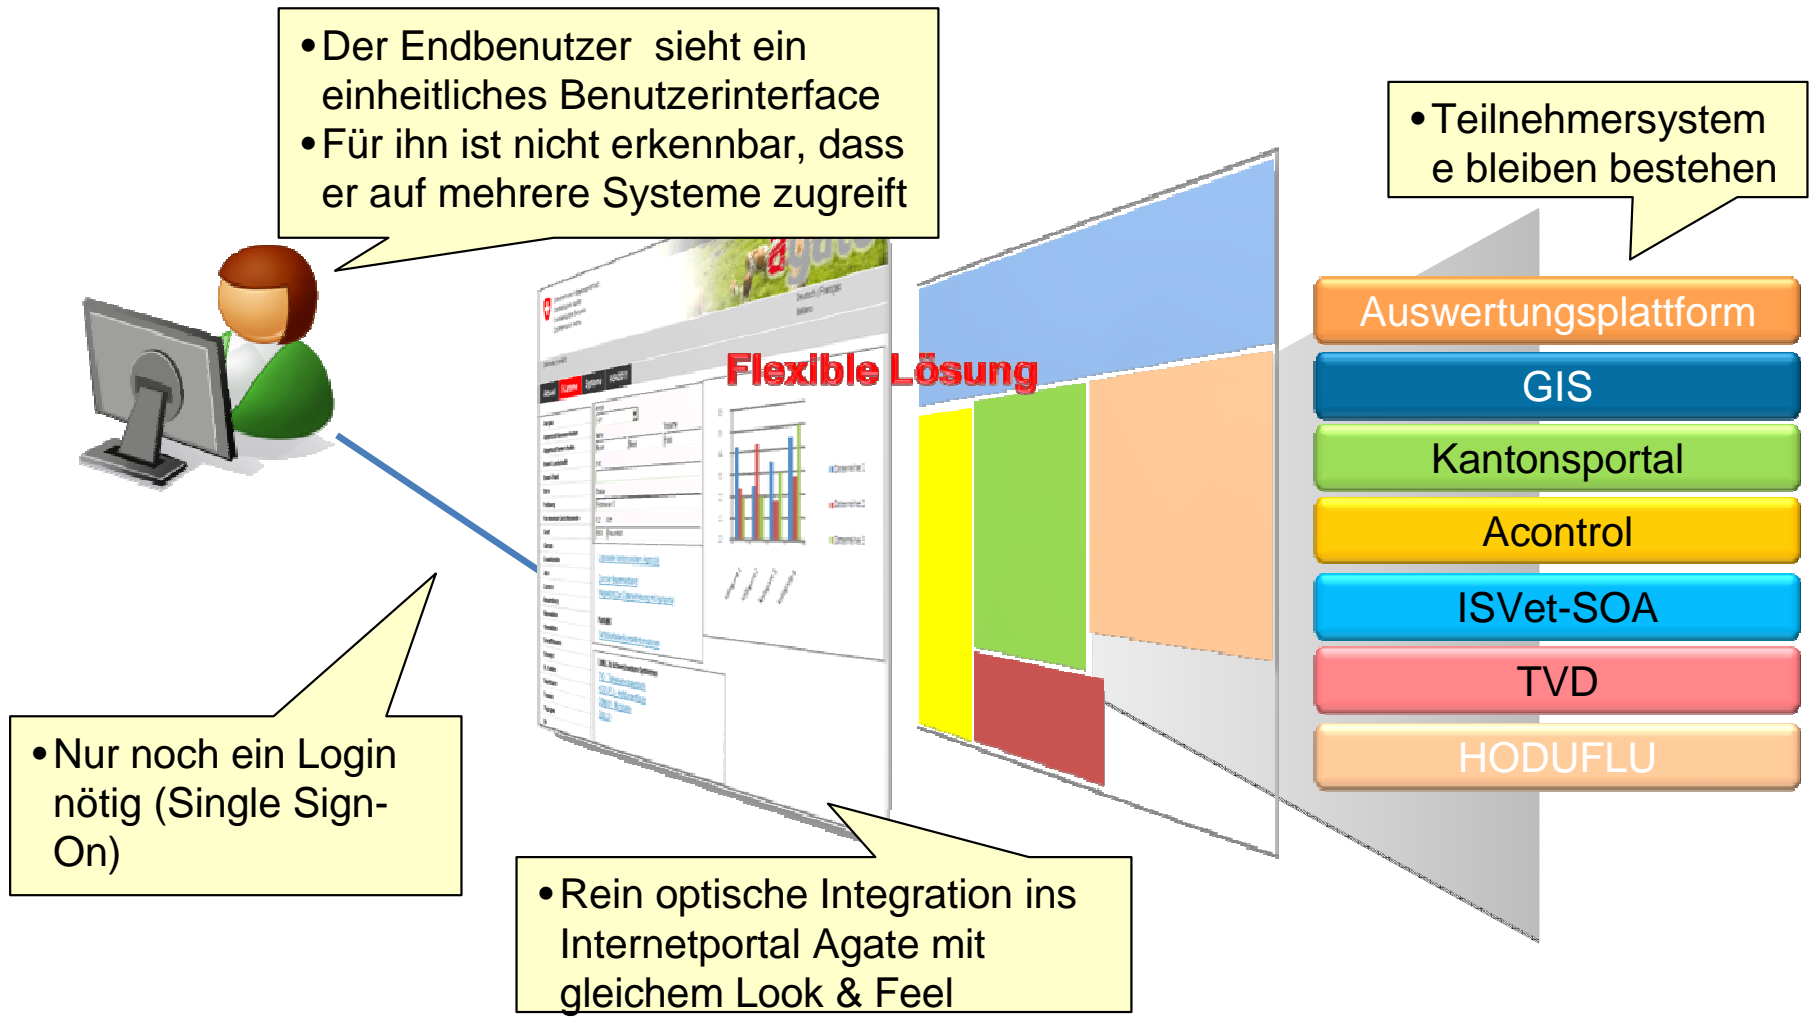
• Der Endbenutzer sieht ein einheitliches Benutzerinterface
• Für ihn ist nicht erkennbar, dass er auf mehrere Systeme zugreift

• Teilnehmersysteme bleiben bestehen

Flexible Lösung

Auswertungsplattform
GIS
Kantonsportal
Acontrol
ISVet-SOA
TVD
HODUFLU

• Nur noch ein Login nötig (Single Sign-On)

• Rein optische Integration ins Internetportal Agate mit gleichem Look & Feel